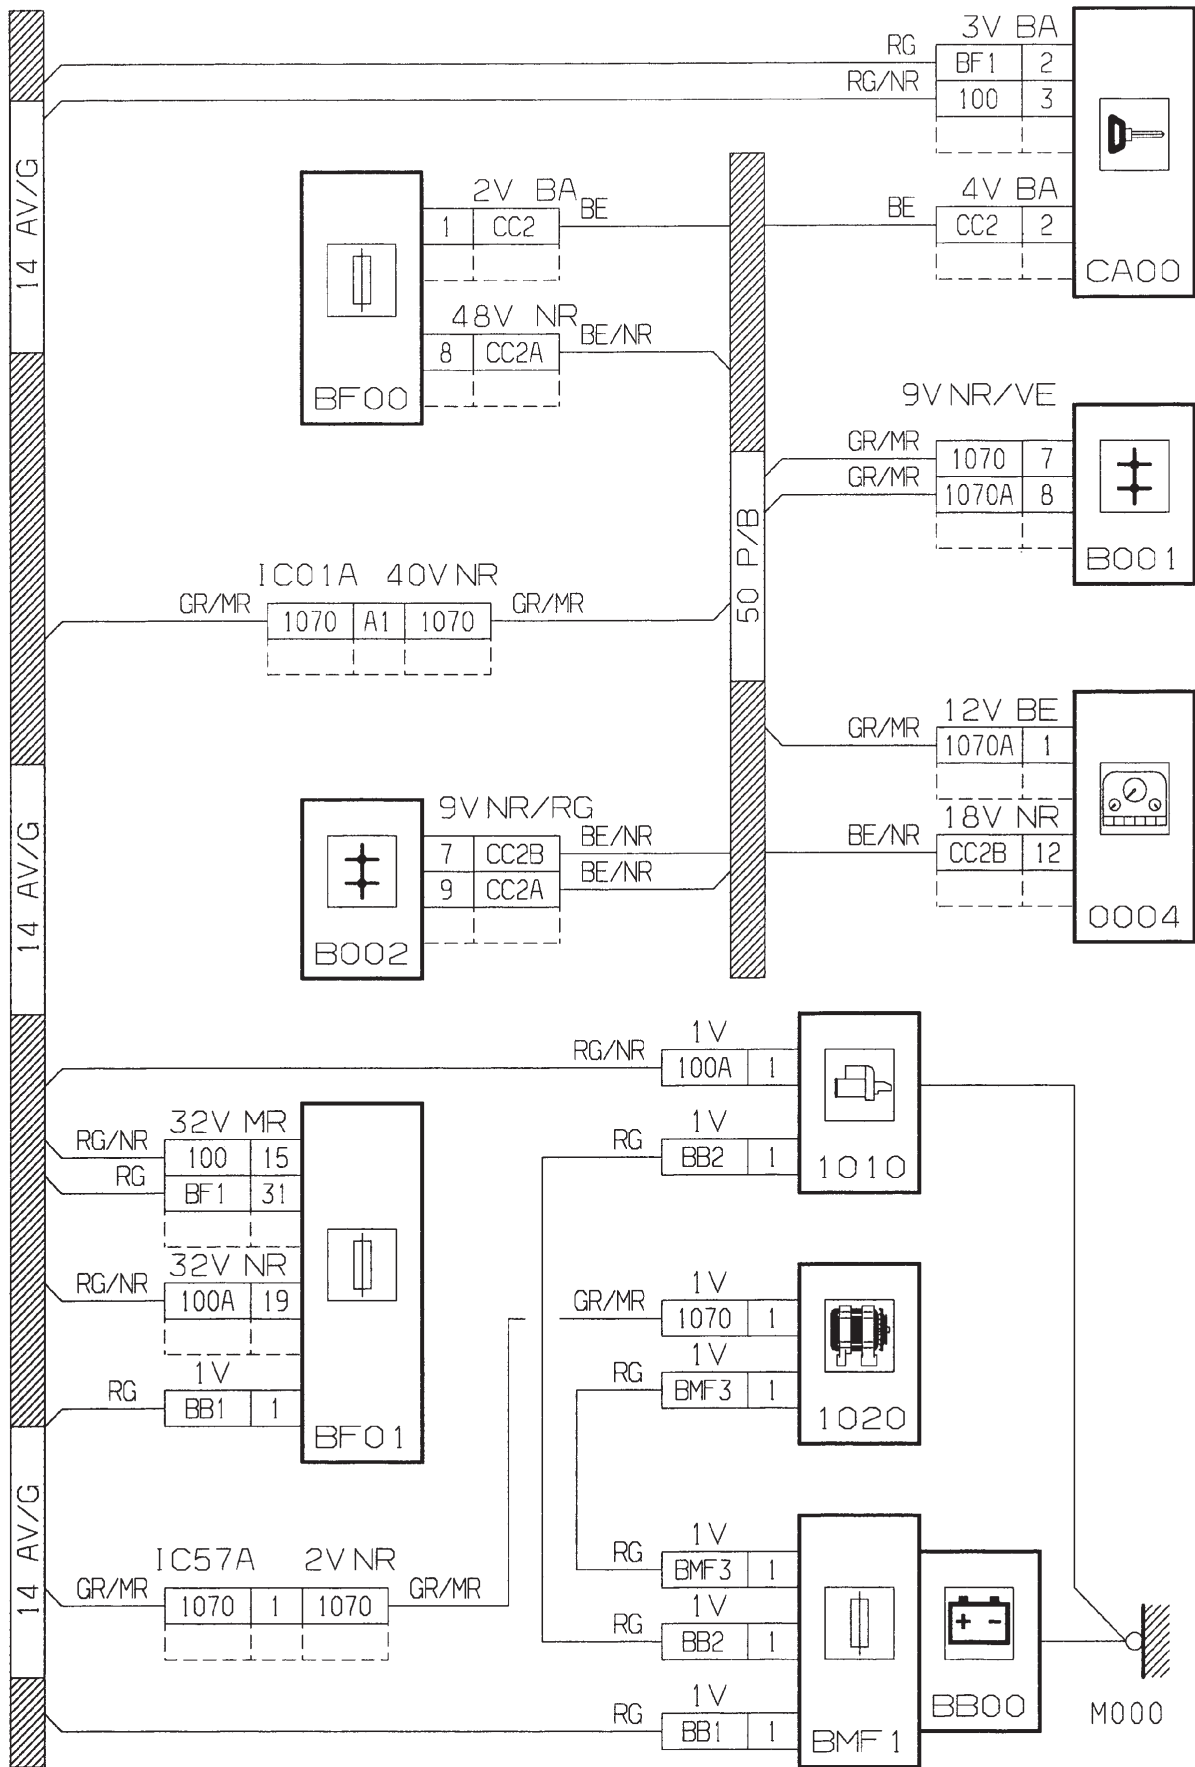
14 AV/G

RG
RG/NR
3V BA
BF1 2
100 3
CA00

2V BA
BE
1 CC2
BF00
48V NR
BE/NR
8 CC2A

BE
4V BA
CC2 2

9V NR/VE
GR/MR
GR/MR
1070 7
1070A 8
B001

50 P/B

IC01A 40V NR
GR/MR
1070 A1 1070
GR/MR

12V BE
GR/MR
1070A 1
18V NR
BE/NR
CC2B 12
0004

9V NR/RG
7 CC2B
9 CC2A
BE/NR
BE/NR
B002

14 AV/G

RG/NR
1V
100A 1
RG
1V
BB2 1
1010

32V MR
RG/NR
RG
100 15
BF1 31
32V NR
RG/NR
100A 19
1V
RG
BB1 1
BF01

GR/MR
1V
1070 1
RG
1V
BMF3 1
1020

14 AV/G

IC57A 2V NR
GR/MR
1070 1 1070
GR/MR

RG
1V
BMF3 1
RG
1V
BB2 1
RG
1V
BB1 1
BMF1
BB00
M000